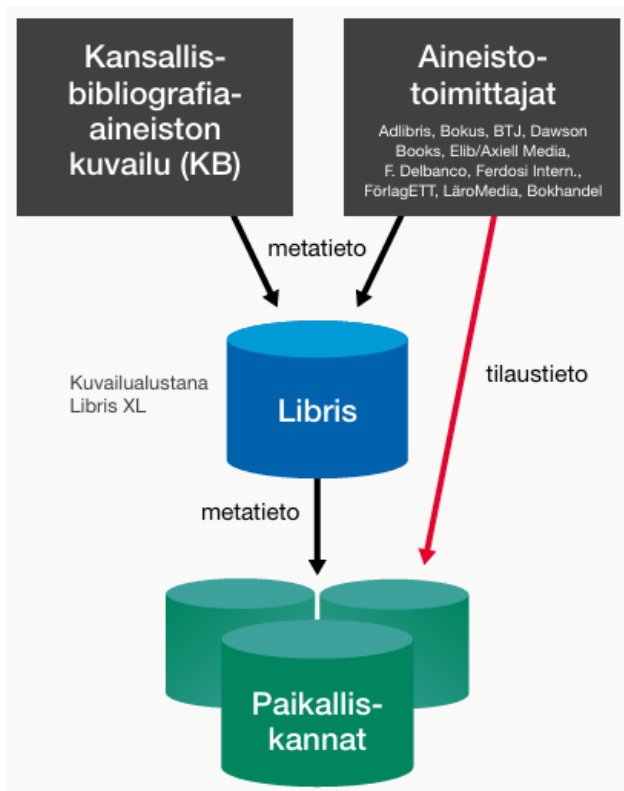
Kansallisbibliografiaaineiston kuvailu (KB)

Aineistotoimittajat

Adlibris, Bokus, BTJ, Dawson Books, Elib/Axiell Media, F. Delbanco, Ferdosi Intern., FörlagETT, LäroMedia, Bokhandel

metatieto

Kuvailualustana Libris XL

Libris

tilaustieto

metatieto

Paikalliskannat